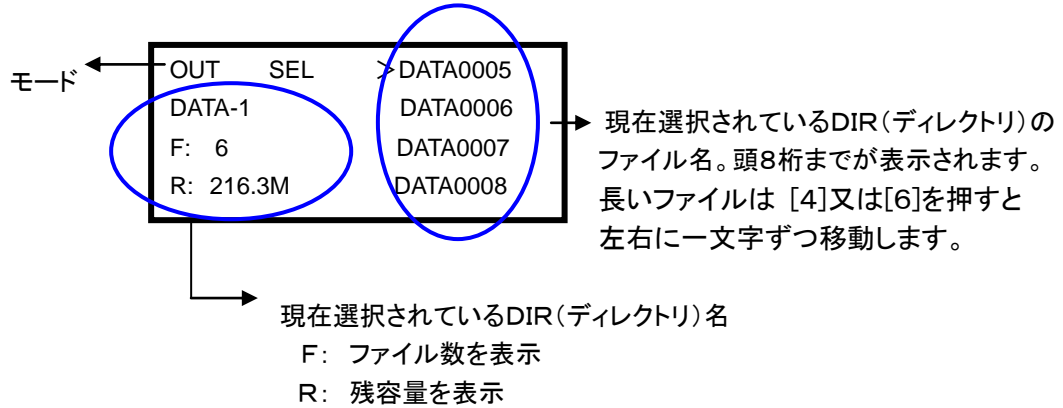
モード

OUT SEL >DATA0005
DATA-1 DATA0006
F: 6 DATA0007
R: 216.3M DATA0008

現在選択されているDIR（ディレクトリ）のファイル名。頭8桁までが表示されます。長いファイルは ［4］又は[6]を押すと左右に一文字ずつ移動します。

現在選択されているDIR（ディレクトリ）名
F: ファイル数を表示
R: 残容量を表示